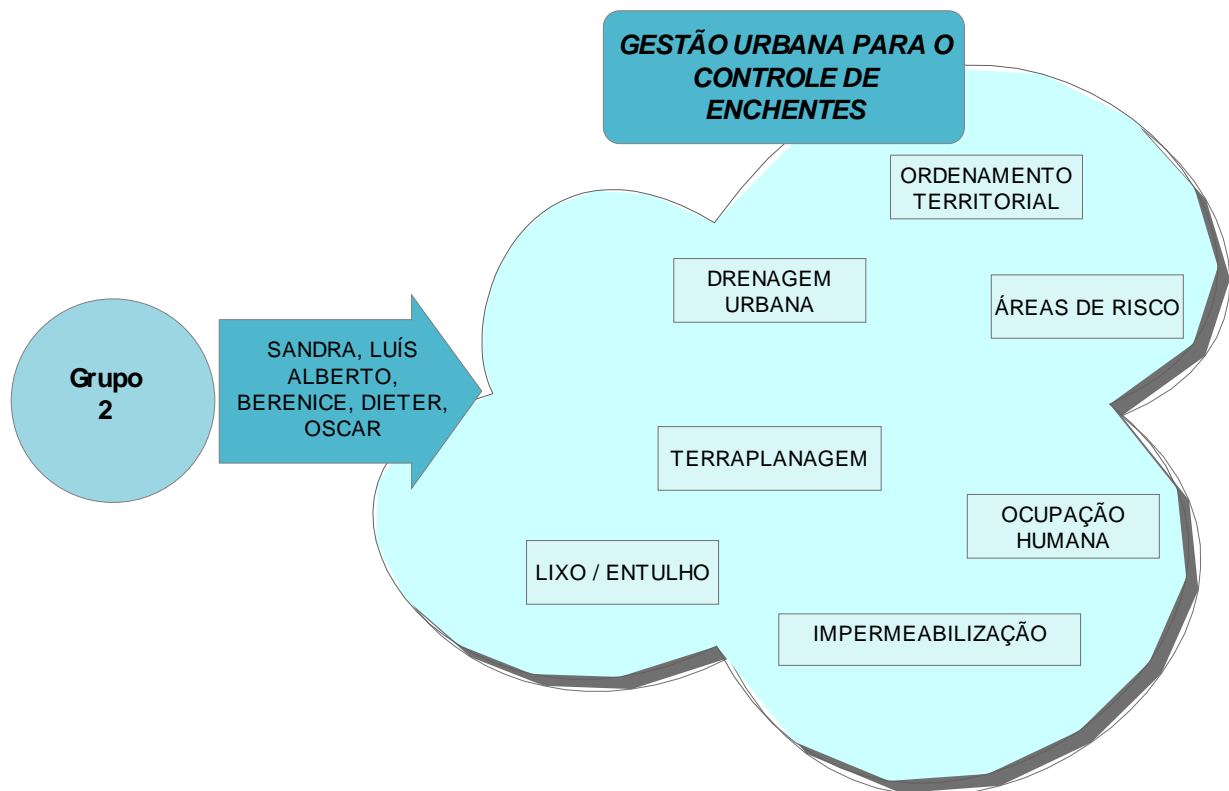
Grupo 2

SANDRA, LUÍS ALBERTO, BERENICE, DIETER, OSCAR

GESTÃO URBANA PARA O CONTROLE DE ENCHENTES

ORDENAMENTO TERRITORIAL

DRENAGEM URBANA

ÁREAS DE RISCO

TERRAPLANAGEM

OCUPAÇÃO HUMANA

LIXO / ENTULHO

IMPERMEABILIZAÇÃO